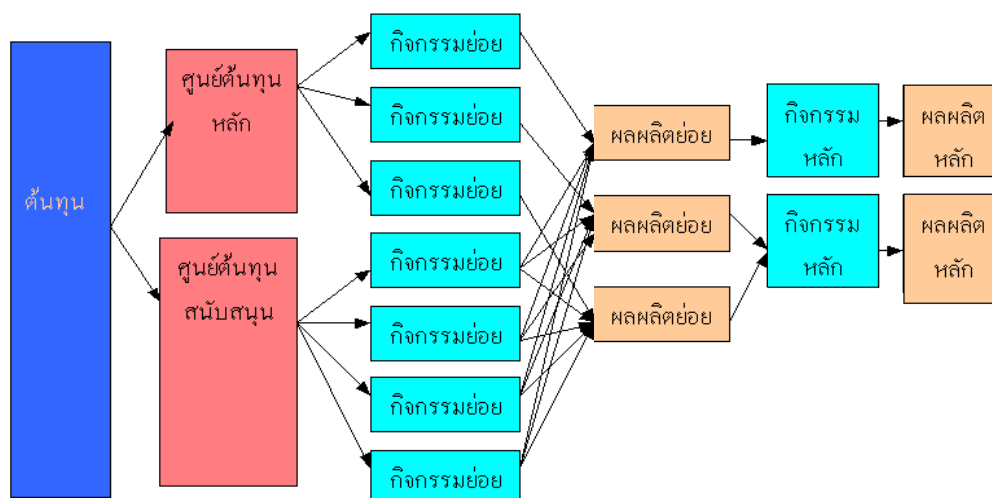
ต้นทุน

ศูนย์ต้นทุนหลัก

ศูนย์ต้นทุนสนับสนุน

กิจกรรมย่อย

กิจกรรมย่อย

กิจกรรมย่อย

กิจกรรมย่อย

กิจกรรมย่อย

กิจกรรมย่อย

กิจกรรมย่อย

ผลผลิตย่อย

ผลผลิตย่อย

ผลผลิตย่อย

กิจกรรมหลัก

กิจกรรมหลัก

ผลผลิตหลัก

ผลผลิตหลัก